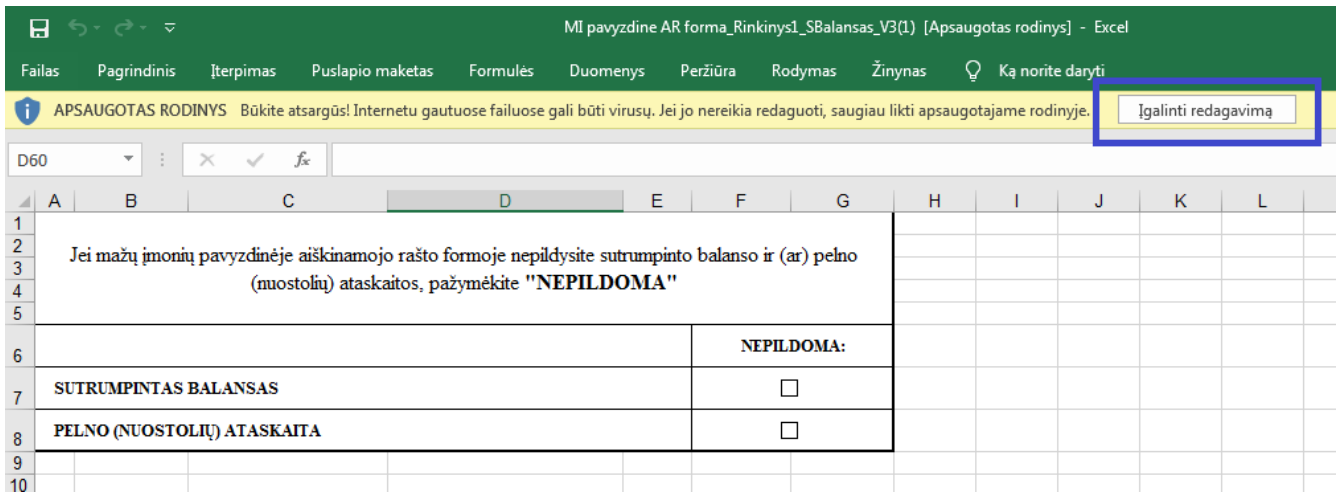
MI pavyzdine AR forma_Rinkinys1_SBalansas_V3(1) [Apsaugotas rodinys] - Excel

Failas Pagrindinis Įterpimas Puslapio maketas Formulės Duomenys Peržiūra Rodymas Žinynas Ką norite daryti

APSAUGOTAS RODINYS Būkite atsargūs! Internetu gautuose failuose gali būti virusų. Jei jo nereikia redaguoti, saugiau likti apsaugotajame rodinyje. Įgalinti redagavimą

D60

| | A | B | C | D | E | F | G | H | I | J | K | L |
|---|---|---|---|---|---|---|---|---|---|---|---|---|

Jei mažų įmonių pavyzdinėje aiškinamojo rašto formoje nepildysite sutrumpinto balanso ir (ar) pelno (nuostolių) ataskaitos, pažymėkite "NEPILDOMA"

| | NEPILDOMA: |
|---|---|
| SUTRUMPINTAS BALANSAS | ☐ |
| PELNO (NUOSTOLIŲ) ATASKAITA | ☐ |

1 2 3 4 5 6 7 8 9 10